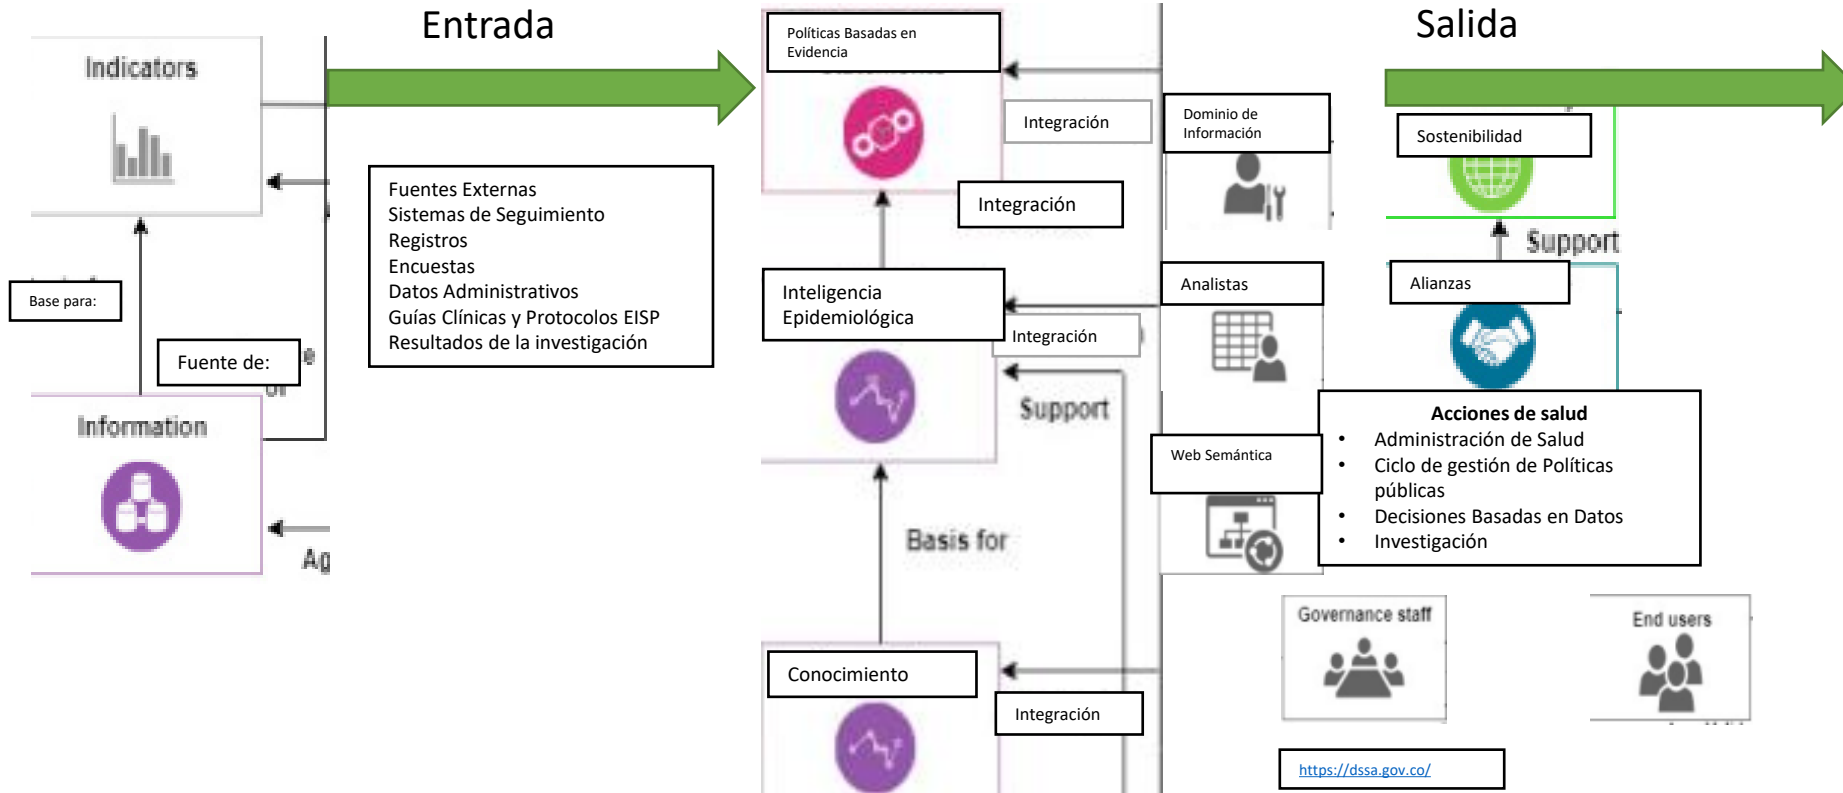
Entrada

Salida

Indicators

Base para:

Fuente de:

Information

Ag

Fuentes Externas
Sistemas de Seguimiento
Registros
Encuestas
Datos Administrativos
Guías Clínicas y Protocolos EISP
Resultados de la investigación

Políticas Basadas en Evidencia

Integración

Integración

Inteligencia Epidemiológica

Integración

Support

Basis for

Conocimiento

Integración

Dominio de Información

Analistas

Web Semántica

Sostenibilidad

Support

Alianzas

Acciones de salud
• Administración de Salud
• Ciclo de gestión de Políticas públicas
• Decisiones Basadas en Datos
• Investigación

Governance staff

End users

https://dssa.gov.co/